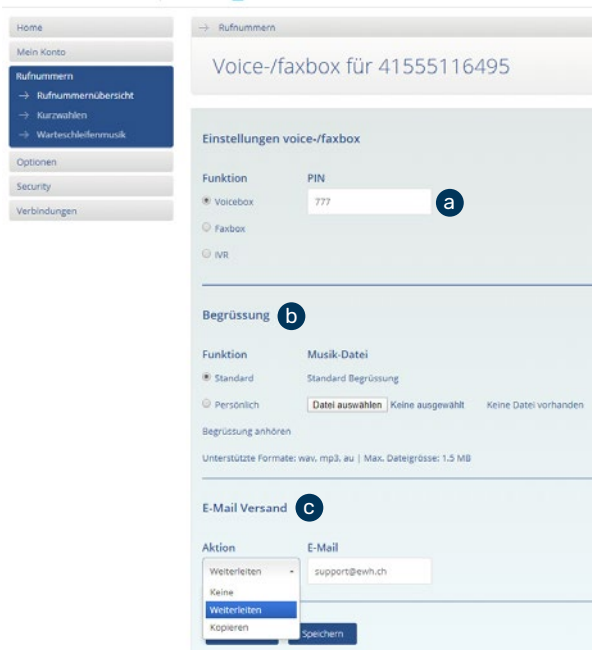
Home
Mein Konto
Rufnummern
→ Rufnummernübersicht
→ Kurzwahlen
→ Warteschleifenmusik
Optionen
Security
Verbindungen

→ Rufnummern

Voice-/faxbox für 41555116495

Einstellungen voice-/faxbox

Funktion
Voicebox
Faxbox
IVR

PIN
777
a

Begrüssung b

Funktion
Standard
Persönlich

Musik-Datei
Standard Begrüssung
Datei auswählen Keine ausgewählt Keine Datei vorhanden

Begrüssung anhören

Unterstützte Formate: wav, mp3, au | Max. Dateigrösse: 1.5 MB

E-Mail Versand c

Aktion
Weiterleiten
Keine
Weiterleiten
Kopieren

E-Mail
support@ewh.ch

Speichern